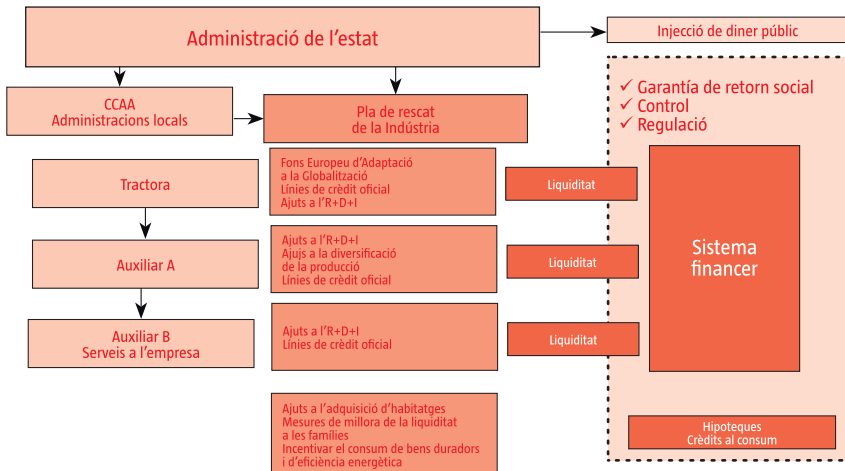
Administració de l'estat

Injecció de diner públic

CCAA
Administracions locals

Pla de rescat
de la Indústria

✓ Garantia de retorn social
✓ Control
✓ Regulació

Tractora

Fons Europeu d'Adaptació
a la Globalització
Línies de crèdit oficial
Ajuts a l'R+D+I

Liquiditat

Sistema
financer

Auxiliar A

Ajuts a l'R+D+I
Ajujs a la diversificació
de la producció
Línies de crèdit oficial

Liquiditat

Auxiliar B
Serveis a l'empresa

Ajuts a l'R+D+I
Línies de crèdit oficial

Liquiditat

Ajuts a l'adquisició d'habitatges
Mesures de millora de la liquiditat
a les famílies
Incentivar el consum de bens duradors
i d'eficiència energètica

Hipoteques
Crèdits al consum